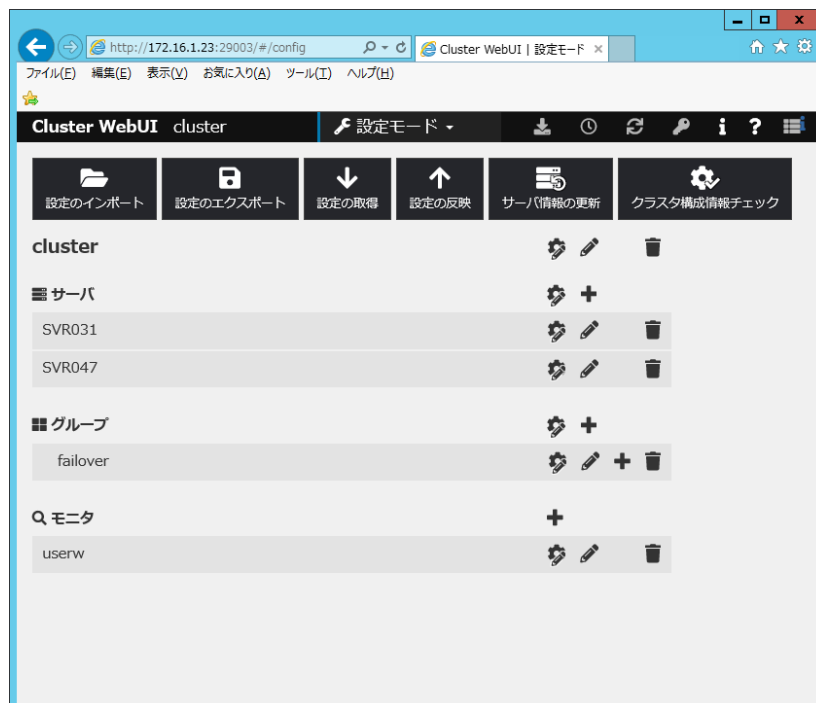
http://172.16.1.23:29003/#/config

Cluster WebUI | 設定モード ×

ファイル(F) 編集(E) 表示(V) お気に入り(A) ツール(T) ヘルプ(H)

Cluster WebUI cluster

設定モード

設定のインポート

設定のエクスポート

設定の取得

設定の反映

サーバ情報の更新

クラスタ構成情報チェック

cluster

サーバ

SVR031

SVR047

グループ

failover

モニタ

userw